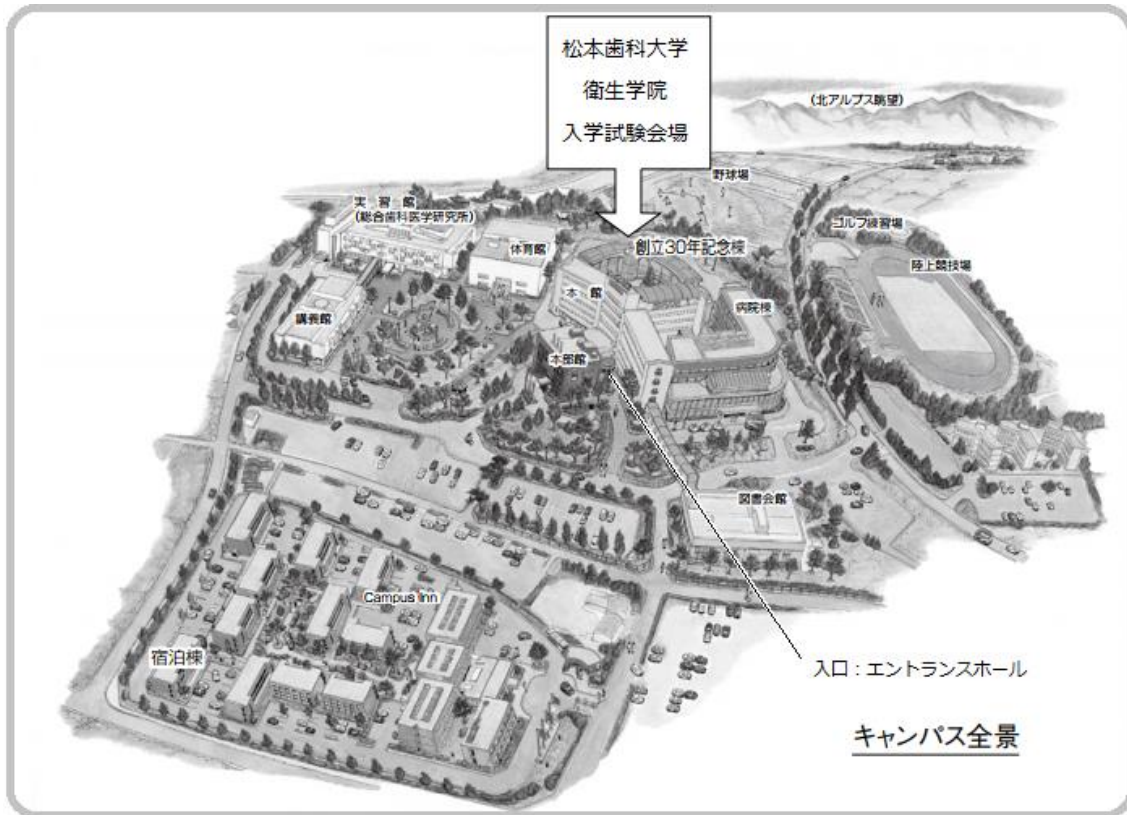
松本歯科大学
衛生学院
入学試験会場

(北アルプス眺望)

野球場

実習館
(総合歯科医学研究所)

体育館

創立30年記念棟

ゴルフ練習場

陸上競技場

本館

病院棟

講義館

本部館

図書会館

Campus Inn

宿泊棟

入口：エントランスホール

キャンパス全景